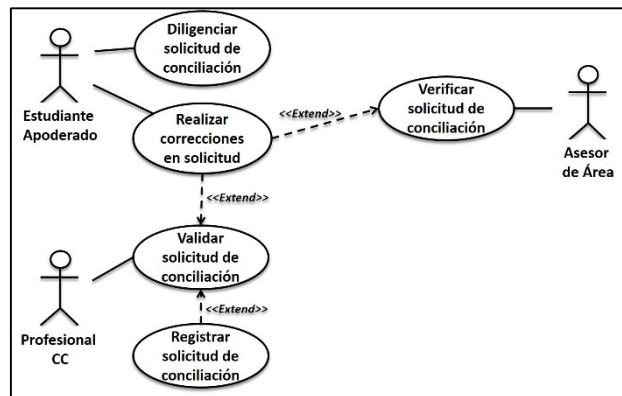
Diligenciar solicitud de conciliación

Estudiante Apoderado

Realizar correcciones en solicitud

<<Extend>>

Verificar solicitud de conciliación

Asesor de Área

<<Extend>>

Validar solicitud de conciliación

Profesional CC

<<Extend>>

Registrar solicitud de conciliación